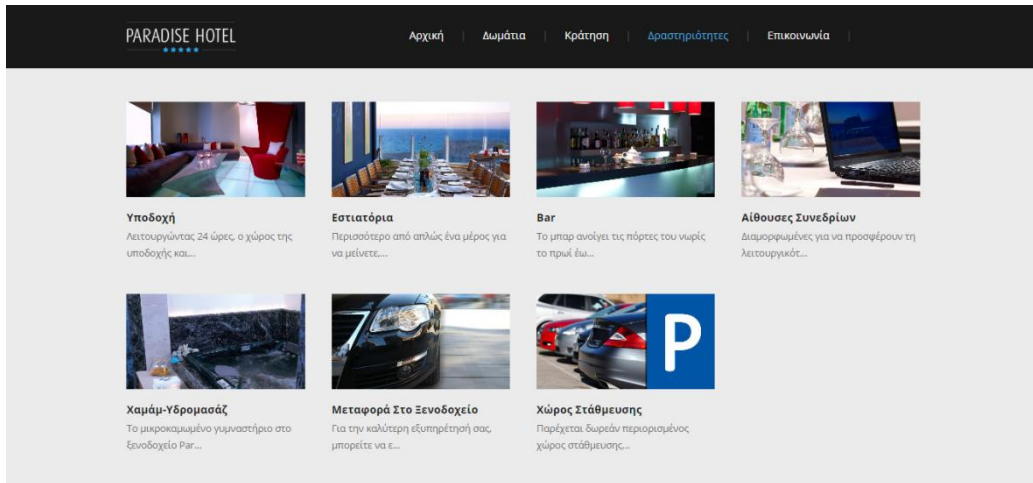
PARADISE HOTEL
★★★★★

Αρχική | Δωμάτια | Κράτηση | Δραστηριότητες | Επικοινωνία

Υποδοχή
Λειτουργώντας 24 ώρες, ο χώρος της υποδοχής και...

Εστιατόρια
Περισσότερο από απλώς ένα μέρος για να μείνετε,...

Bar
Το μπαρ ανοίγει τις πόρτες του νωρίς το πρωί έω...

Αίθουσες Συνεδρίων
Διαμορφωμένες για να προσφέρουν τη λειτουργικότ...

Χαμάμ-Υδρομασάζ
Το μικροκαμωμένο γυμναστήριο στο ξενοδοχείο Par...

Μεταφορά Στο Ξενοδοχείο
Για την καλύτερη εξυπηρέτησή σας, μπορείτε να ε...

P

Χώρος Στάθμευσης
Παρέχεται δωρεάν περιορισμένος χώρος στάθμευσης,...